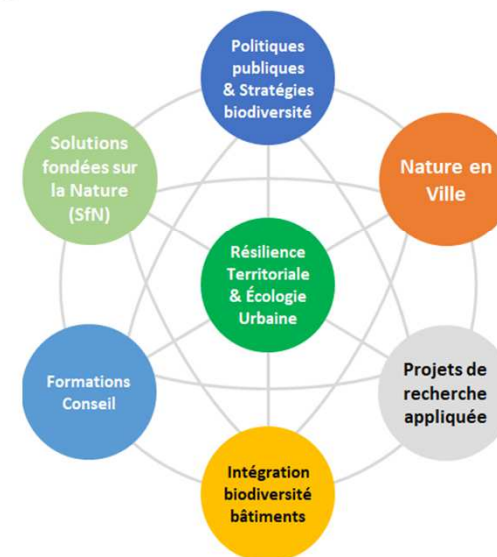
Politiques publiques & Stratégies biodiversité

Nature en Ville

Projets de recherche appliquée

Intégration biodiversité bâtiments

Formations Conseil

Solutions fondées sur la Nature (SfN)

Résilience Territoriale & Écologie Urbaine